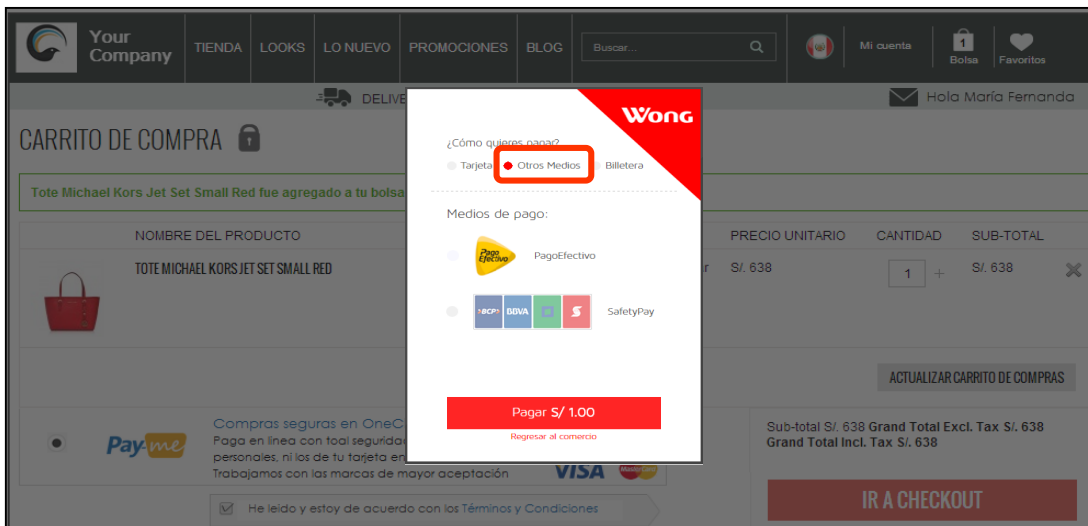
Your Company

TIENDA LOOKS LO NUEVO PROMOCIONES BLOG Buscar...

Mi cuenta

1 Bolsa Favoritos

DELIVE

Hola María Fernanda

CARRITO DE COMPRA

Tote Michael Kors Jet Set Small Red fue agregado a tu bolsa

NOMBRE DEL PRODUCTO PRECIO UNITARIO CANTIDAD SUB-TOTAL

TOTE MICHAEL KORS JET SET SMALL RED S/. 638 1 + S/. 638

ACTUALIZAR CARRITO DE COMPRAS

Pay-me

Compras seguras en OneC
Paga en línea con toal segurida
personales, ni los de tu tarjeta en
Trabajamos con las marcas de mayor aceptación

VISA

He leído y estoy de acuerdo con los Términos y Condiciones

Sub-total S/. 638 Grand Total Excl. Tax S/. 638
Grand Total Incl. Tax S/. 638

IR A CHECKOUT

Wong

¿Cómo quieres pagar?

Tarjeta Otros Medios Billetera

Medios de pago:

Pago Efectivo PagoEfectivo

BCP BBVA S SafetyPay

Pagar S/ 1.00

Regresar al comercio